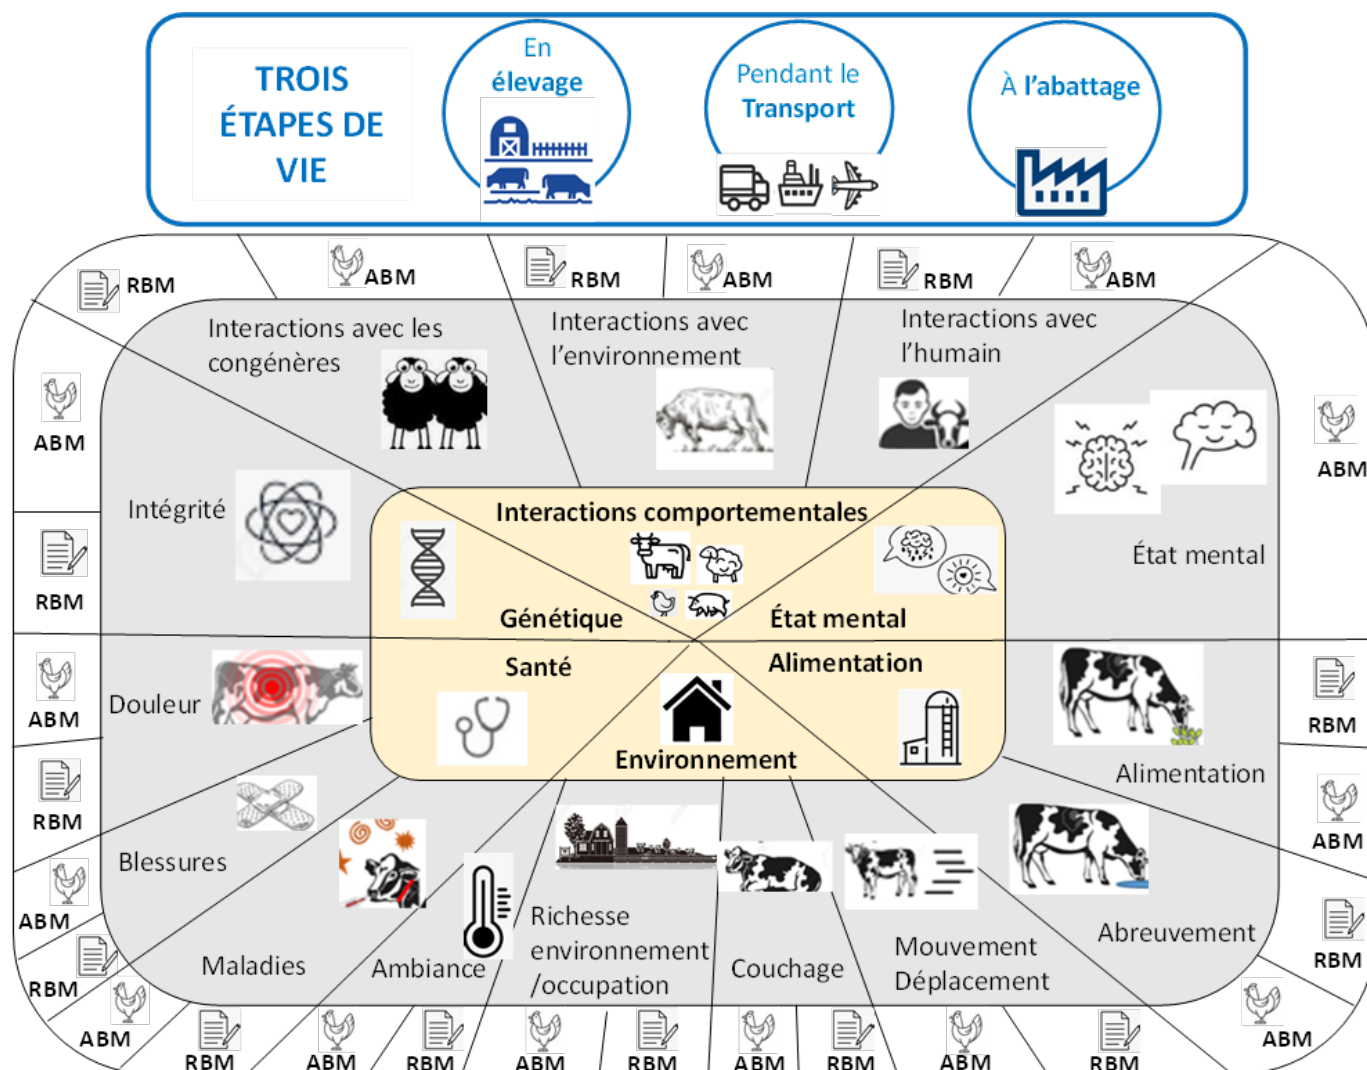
TROIS ÉTAPES DE VIE

En élevage

Pendant le Transport

À l'abattage

RBM
ABM
RBM
ABM
RBM
ABM

Interactions avec les congénères

Interactions avec l'environnement

Interactions avec l'humain

ABM
RBM
ABM
RBM
ABM
RBM
ABM

ABM
RBM
ABM
RBM
ABM

Intégrité

Douleur

Blessures

Maladies

Ambiance

Richesse environnementale /occupation

Couchage

Mouvement Déplacement

Abreuvement

Alimentation

État mental

Interactions comportementales

Génétique

État mental

Santé

Alimentation

Environnement

RBM
ABM
RBM
ABM
RBM
ABM
RBM
ABM
RBM
ABM
RBM